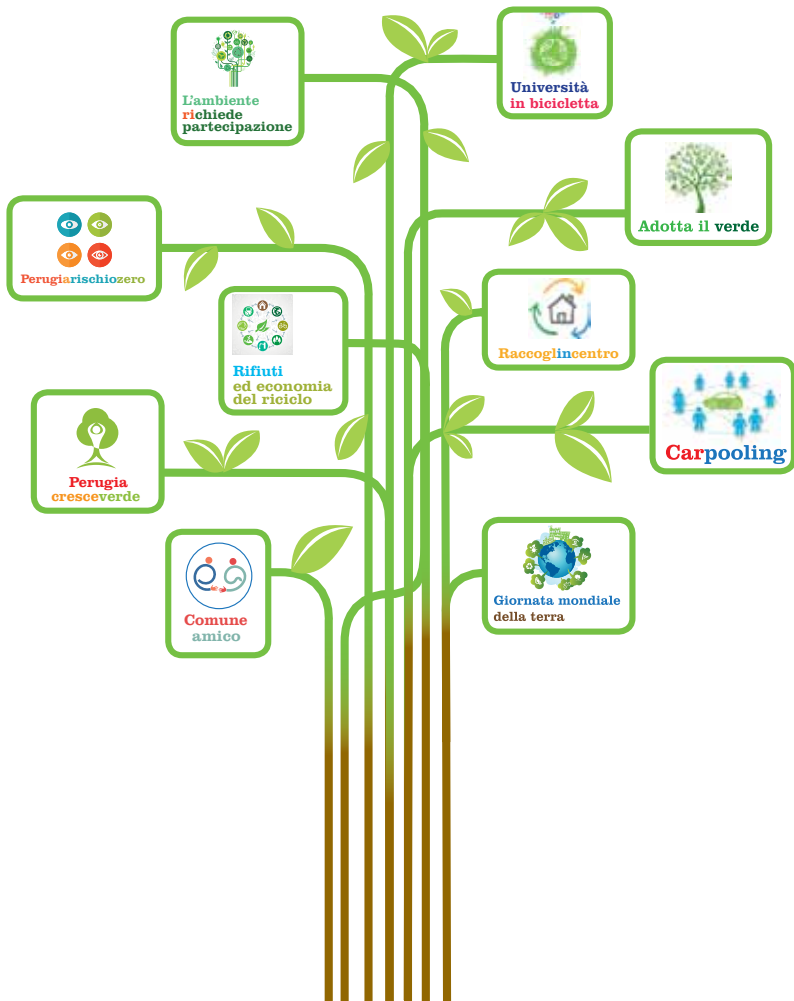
L'ambiente richiede partecipazione

Università in bicicletta

Adotta il verde

Perugiarischiozero

Rifiuti ed economia del riciclo

Raccoglincentro

Carpooling

Perugia cresceverde

Comune amico

Giornata mondiale della terra